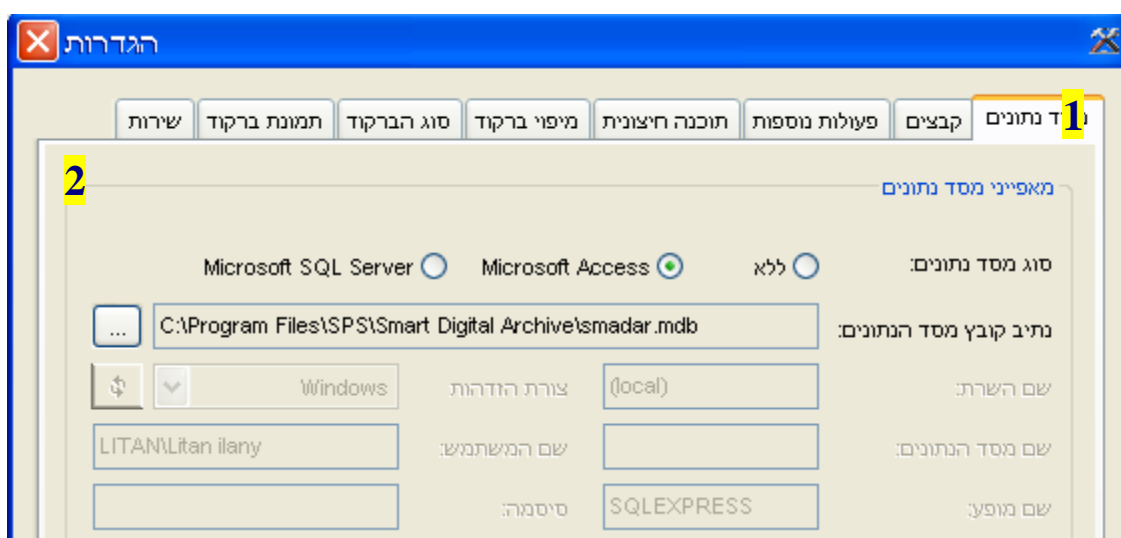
הגדרות

1 ד נתונים | קבצים | פעולות נוספות | תוכנה חיצונית | מיפוי ברקוד | סוג הברקוד | תמונת ברקוד | שירות

2

מאפייני מסד נתונים

סוג מסד נתונים: ללא Microsoft Access Microsoft SQL Server

נתיב קובץ מסד הנתונים: C:\Program Files\SPS\Smart Digital Archive\smadar.mdb ...

שם השרת: (local) צורת הזדהות Windows

שם מסד הנתונים: שם המשתמש: LITAN\Litan ilany

שם מופע: SQLEXPRESS סיסמה: